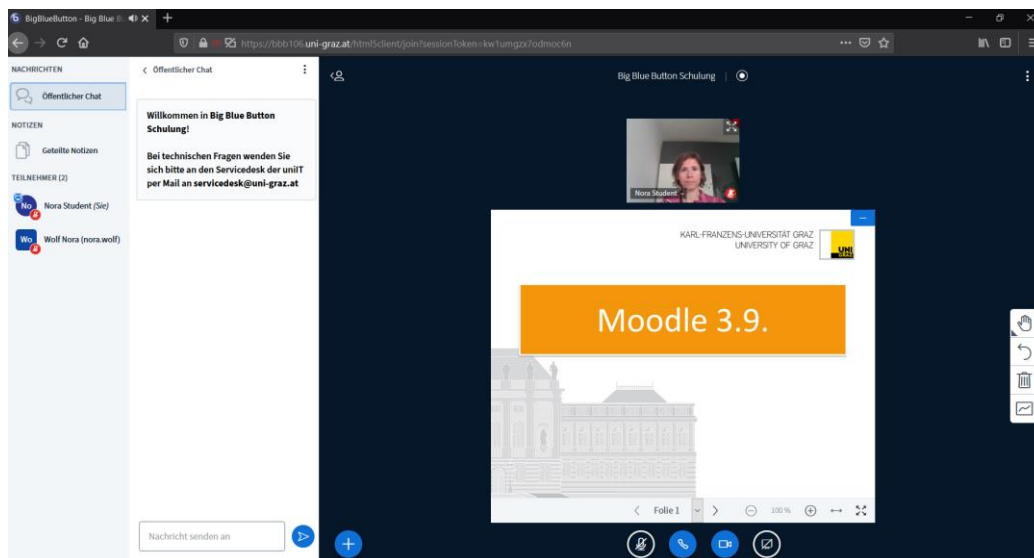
BigBlueButton - Big Blue B

https://bbb106.uni-graz.at/html5client/join?sessionToken=kw1umgzx7odmoc6n

NACHRICHTEN

Öffentlicher Chat

NOTIZEN

Geteilte Notizen

TEILNEHMER (2)

No Nora Student (Sie)

Wo Wolf Nora (nora.wolf)

< Öffentlicher Chat

Willkommen in Big Blue Button Schulung!

Bei technischen Fragen wenden Sie sich bitte an den Servicedesk der uniIT per Mail an servicedesk@uni-graz.at

Nachricht senden an

Big Blue Button Schulung

Nora Student

KARL-FRANZENS-UNIVERSITÄT GRAZ
UNIVERSITY OF GRAZ

UNI GRAZ

Moodle 3.9.

Folie 1

100 %